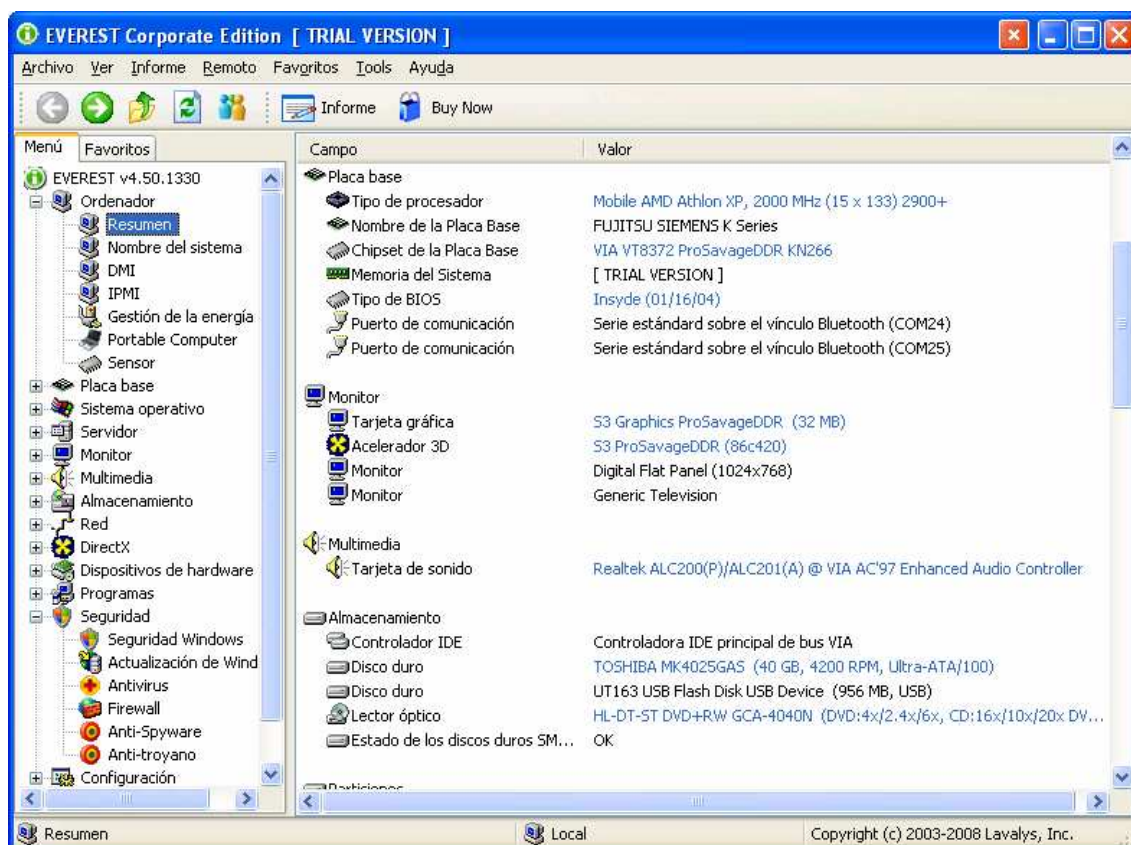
EVEREST Corporate Edition [ TRIAL VERSION ]

Archivo Ver Informe Remoto Favoritos Tools Ayuda

Informe Buy Now

Menú Favoritos

EVEREST v4.50.1330
Ordenador
Resumen
Nombre del sistema
DMI
IPMI
Gestión de la energía
Portable Computer
Sensor
Placa base
Sistema operativo
Servidor
Monitor
Multimedia
Almacenamiento
Red
DirectX
Dispositivos de hardware
Programas
Seguridad
Seguridad Windows
Actualización de Wind
Antivirus
Firewall
Anti-Spyware
Anti-troyano
Configuración

| Campo | Valor |
|---|---|
| Placa base | |
| Tipo de procesador | Mobile AMD Athlon XP, 2000 MHz (15 x 133) 2900+ |
| Nombre de la Placa Base | FUJITSU SIEMENS K Series |
| Chipset de la Placa Base | VIA VT8372 ProSavageDDR KN266 |
| Memoria del Sistema | [ TRIAL VERSION ] |
| Tipo de BIOS | Insyde (01/16/04) |
| Puerto de comunicación | Serie estándar sobre el vínculo Bluetooth (COM24) |
| Puerto de comunicación | Serie estándar sobre el vínculo Bluetooth (COM25) |
| Monitor | |
| Tarjeta gráfica | S3 Graphics ProSavageDDR (32 MB) |
| Acelerador 3D | S3 ProSavageDDR (86c420) |
| Monitor | Digital Flat Panel (1024x768) |
| Monitor | Generic Television |
| Multimedia | |
| Tarjeta de sonido | Realtek ALC200(P)/ALC201(A) @ VIA AC'97 Enhanced Audio Controller |
| Almacenamiento | |
| Controlador IDE | Controladora IDE principal de bus VIA |
| Disco duro | TOSHIBA MK4025GAS (40 GB, 4200 RPM, Ultra-ATA/100) |
| Disco duro | UT163 USB Flash Disk USB Device (956 MB, USB) |
| Lector óptico | HL-DT-ST DVD+RW GCA-4040N (DVD:4x/2.4x/6x, CD:16x/10x/20x DV... |
| Estado de los discos duros SM... | OK |
| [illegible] | |

Resumen Local Copyright (c) 2003-2008 Lavalys, Inc.